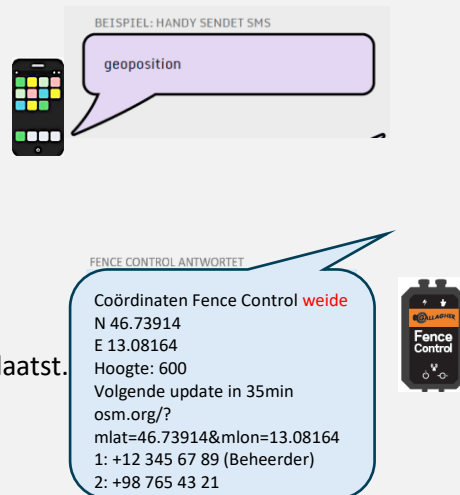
BEISPIEL: HANDY SENDET SMS

geoposition

FENCE CONTROL ANTWORTET

laatst.

Coördinaten Fence Control weide
N 46.73914
E 13.08164
Hoogte: 600
Volgende update in 35min
osm.org/?
mlat=46.73914&mlon=13.08164
1: +12 345 67 89 (Beheerder)
2: +98 765 43 21

GALLAGHER
Fence
Control